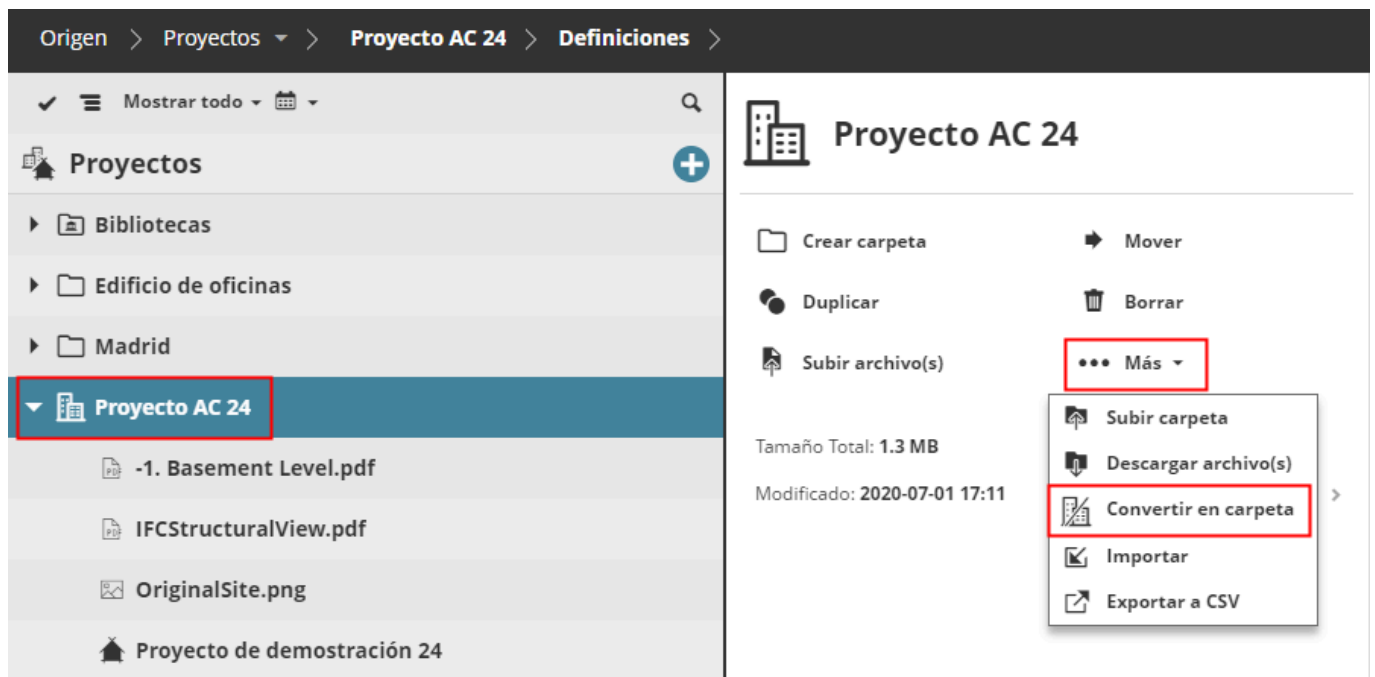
Origen > Proyectos > Proyecto AC 24 > Definiciones >

Mostrar todo

Proyectos

Bibliotecas

Edificio de oficinas

Madrid

Proyecto AC 24

-1. Basement Level.pdf

IFCStructuralView.pdf

OriginalSite.png

Proyecto de demostración 24

Proyecto AC 24

Crear carpeta

Mover

Duplicar

Borrar

Subir archivo(s)

Más

Subir carpeta

Descargar archivo(s)

Convertir en carpeta

Importar

Exportar a CSV

Tamaño Total: 1.3 MB

Modificado: 2020-07-01 17:11